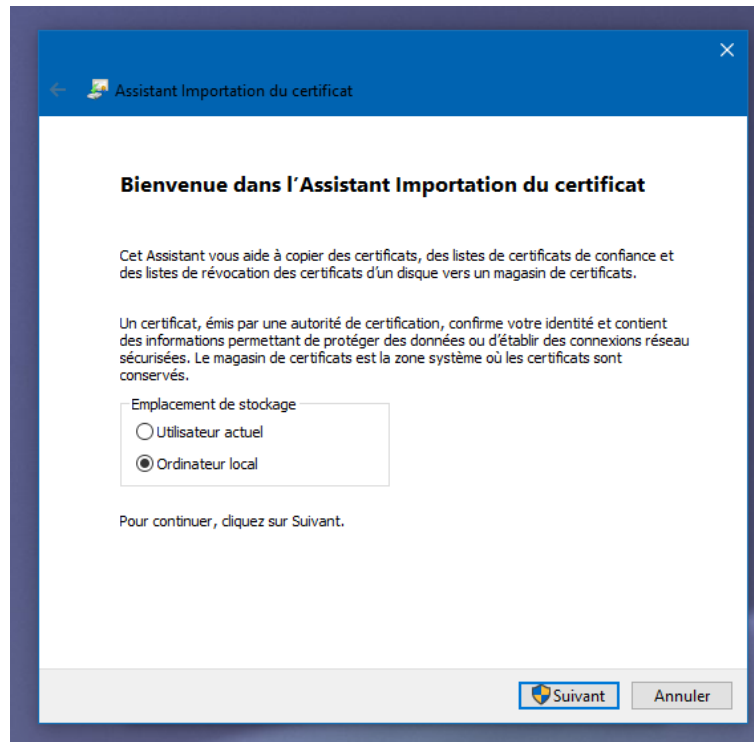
Assistant Importation du certificat

Bienvenue dans l'Assistant Importation du certificat

Cet Assistant vous aide à copier des certificats, des listes de certificats de confiance et des listes de révocation des certificats d'un disque vers un magasin de certificats.

Un certificat, émis par une autorité de certification, confirme votre identité et contient des informations permettant de protéger des données ou d'établir des connexions réseau sécurisées. Le magasin de certificats est la zone système où les certificats sont conservés.

Emplacement de stockage
Utilisateur actuel
Ordinateur local

Pour continuer, cliquez sur Suivant.

Suivant
Annuler